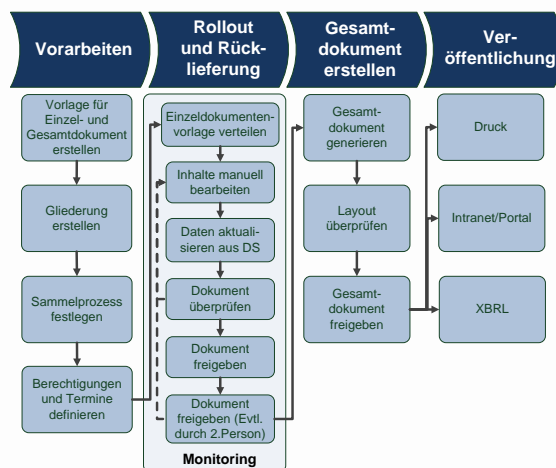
Vorarbeiten

Rollout und Rücklieferung

Gesamtdokument erstellen

Veröffentlichung

Vorlage für Einzel- und Gesamtdokument erstellen

Gliederung erstellen

Sammelprozess festlegen

Berechtigungen und Termine definieren

Einzeldokumentenvorlage verteilen

Inhalte manuell bearbeiten

Daten aktualisieren aus DS

Dokument überprüfen

Dokument freigeben

Dokument freigeben (Evtl. durch 2.Person)

Monitoring

Gesamtdokument generieren

Layout überprüfen

Gesamtdokument freigeben

Druck

Intranet/Portal

XBRL